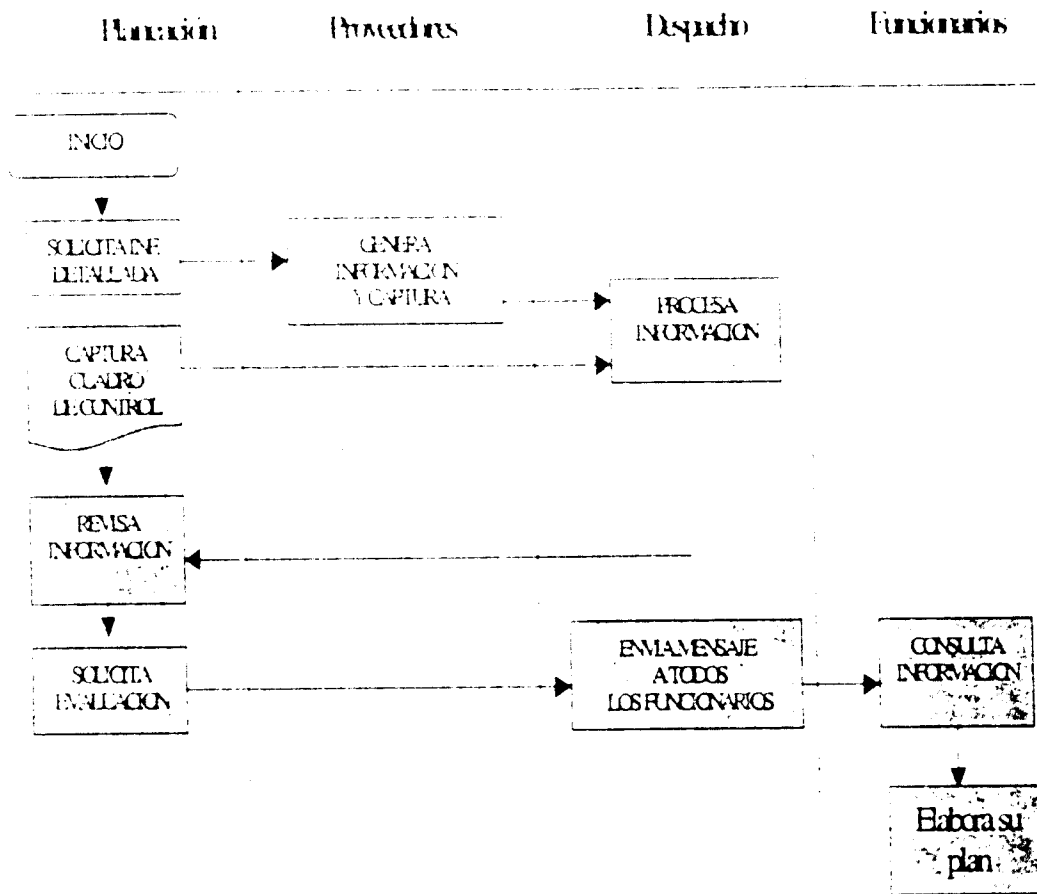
Planeación Proveedores Despacho Funcionarios

INICIO

SOLICITA INF. DETALLADA

GENERA INFORMACION Y CAPTURA

PROCESA INFORMACION

CAPTURA CUADRO DE CONTROL

REVISA INFORMACION

SOLICITA EVALUACION

ENVIA MENSAJE A TODOS LOS FUNCIONARIOS

CONSULTA INFORMACION

Elabora su plan